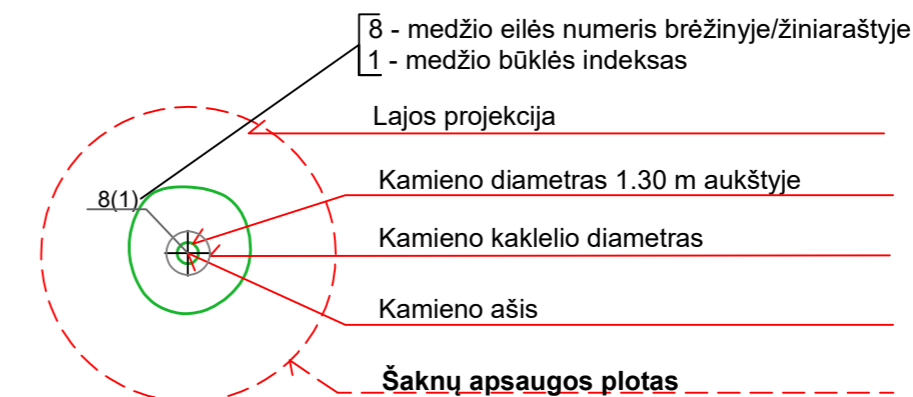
8 - medžio eilės numeris brėžinyje/žiniaraštyje
1 - medžio būklės indeksas

8(1)

Lajos projekcija

Kamieno diametras 1.30 m aukštyje

Kamieno kaklelio diametras

Kamieno ašis

**Šaknų apsaugos plotas**